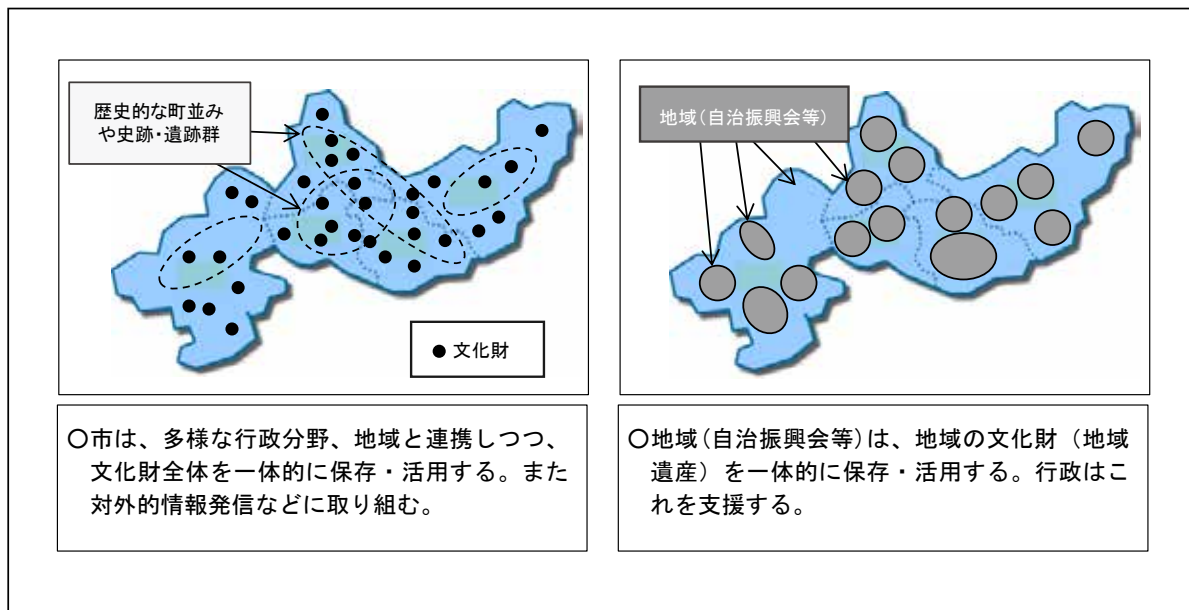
歴史的な町並みや史跡･遺跡群

● 文化財

○市は、多様な行政分野、地域と連携しつつ、文化財全体を一体的に保存・活用する。また対外的情報発信などに取り組む。

地域(自治振興会等)

○地域(自治振興会等)は、地域の文化財（地域遺産）を一体的に保存・活用する。行政はこれを支援する。